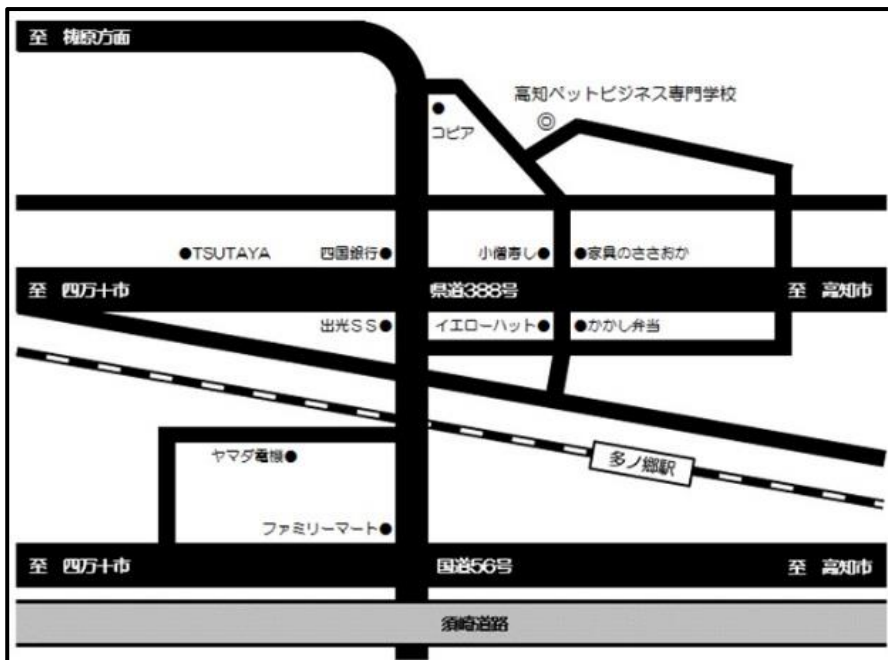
至 梼原方面

コピア

高知ペットビジネス専門学校

◎

●TSUTAYA

四国銀行●

小備寿し●

●家具のささおか

至 四万十市

県道388号

至 高知市

出光ＳＳ●

イエローハット●

●かかし弁当

ヤマダ電機●

多ノ郷駅

ファミリーマート●

至 四万十市

国道56号

至 高知市

須崎道路